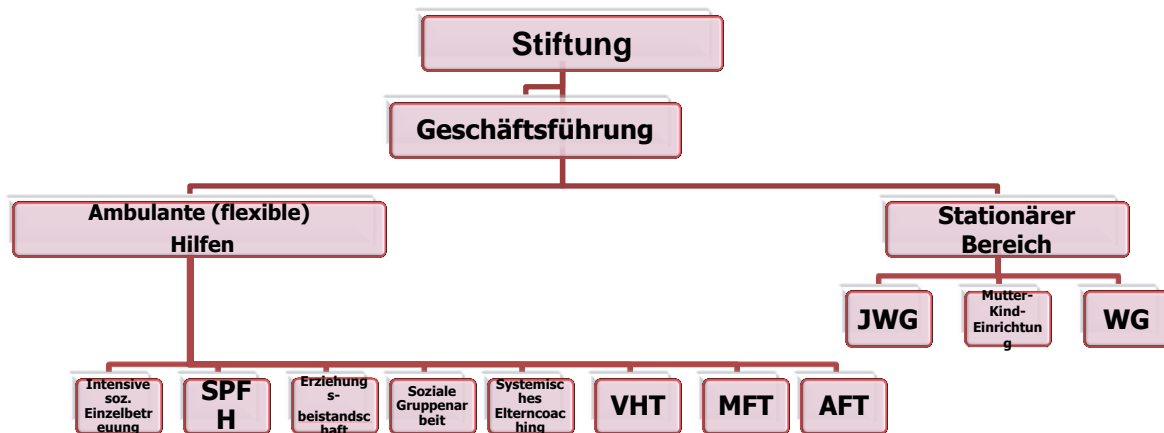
Stiftung

Geschäftsführung

Ambulante (flexible) Hilfen

Stationärer Bereich

JWG

Mutter-Kind-Einrichtung

WG

Intensive soz. Einzelbetreuung

SPFH

Erziehungsbeistandschaft

Soziale Gruppenarbeit

Systemisches Elterncoaching

VHT

MFT

AFT